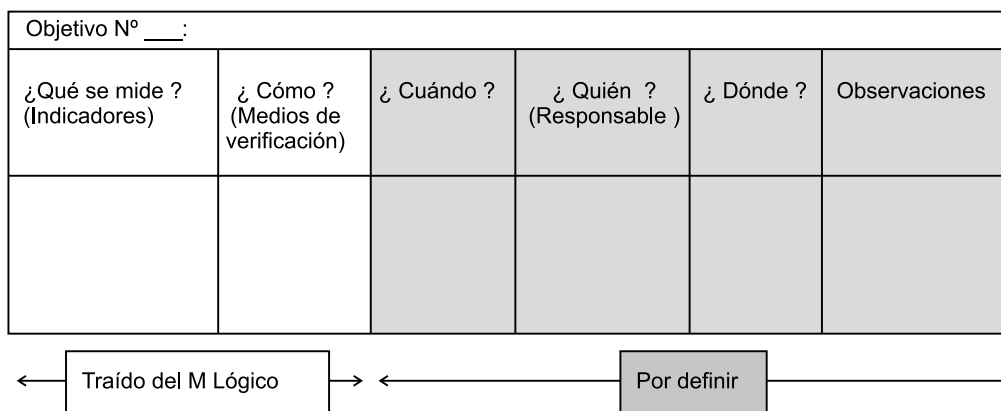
Objetivo Nº ___:

| ¿Qué se mide ? (Indicadores) | ¿ Cómo ? (Medios de verificación) | ¿ Cuándo ? | ¿ Quién ? (Responsable ) | ¿ Dónde ? | Observaciones |
|---|---|---|---|---|---|
| | | | | | |

Traído del M Lógico

Por definir